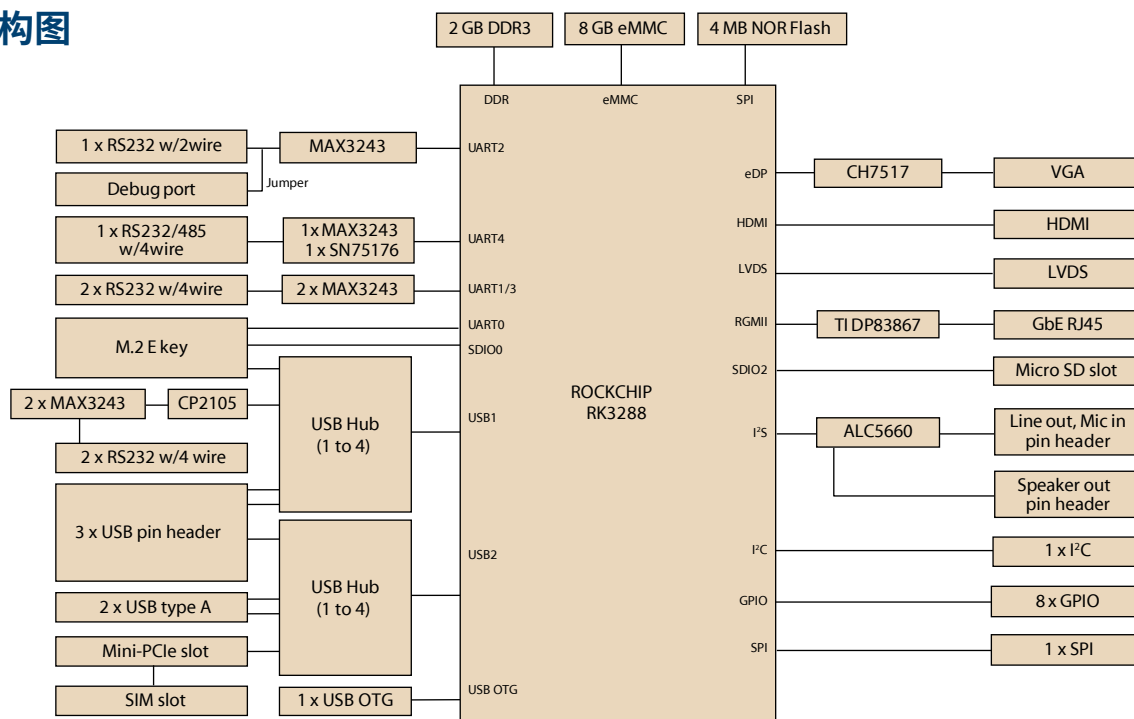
构图

2 GB DDR3
8 GB eMMC
4 MB NOR Flash

DDR
eMMC
SPI

1 x RS232 w/2wire
MAX3243
UART2
Debug port
Jumper
1 x RS232/485 w/4wire
1x MAX3243
1 x SN75176
UART4
2 x RS232 w/4wire
2 x MAX3243
UART1/3
M.2 E key
UART0
SDIO0
2 x MAX3243
CP2105
USB Hub (1 to 4)
USB1
2 x RS232 w/4 wire
3 x USB pin header
USB Hub (1 to 4)
USB2
2 x USB type A
Mini-PCIe slot
SIM slot
1 x USB OTG
USB OTG

ROCKCHIP RK3288

eDP
CH7517
VGA
HDMI
HDMI
LVDS
LVDS
RGMII
TI DP83867
GbE RJ45
SDIO2
Micro SD slot
I²S
ALC5660
Line out, Mic in pin header
Speaker out pin header
I²C
1 x I²C
GPIO
8 x GPIO
SPI
1 x SPI